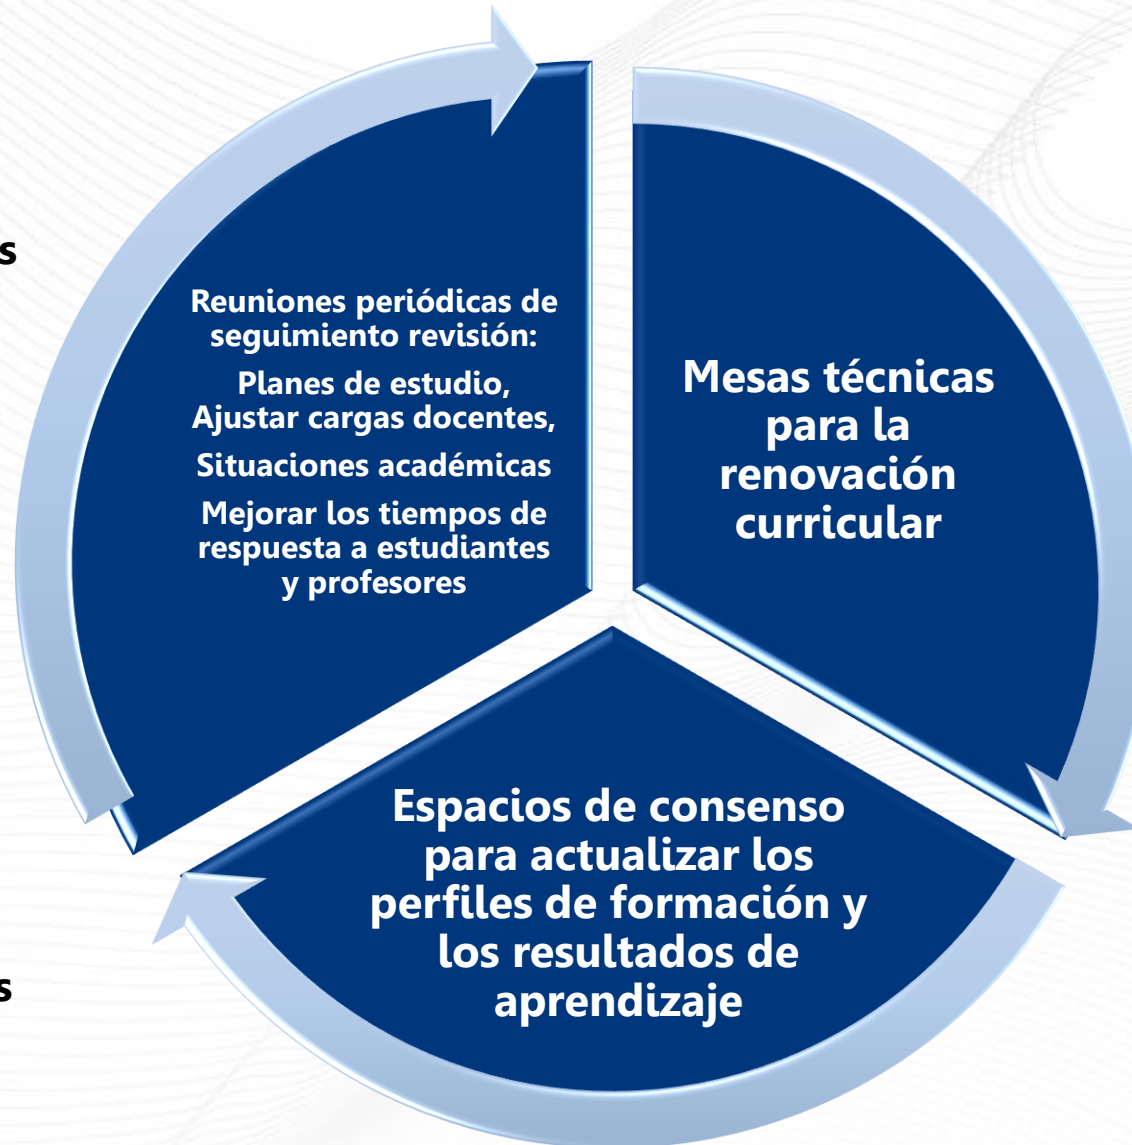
s

Reuniones periódicas de seguimiento revisión:

Planes de estudio, Ajustar cargas docentes,

Situaciones académicas

Mejorar los tiempos de respuesta a estudiantes y profesores

Mesas técnicas para la renovación curricular

Espacios de consenso para actualizar los perfiles de formación y los resultados de aprendizaje

s